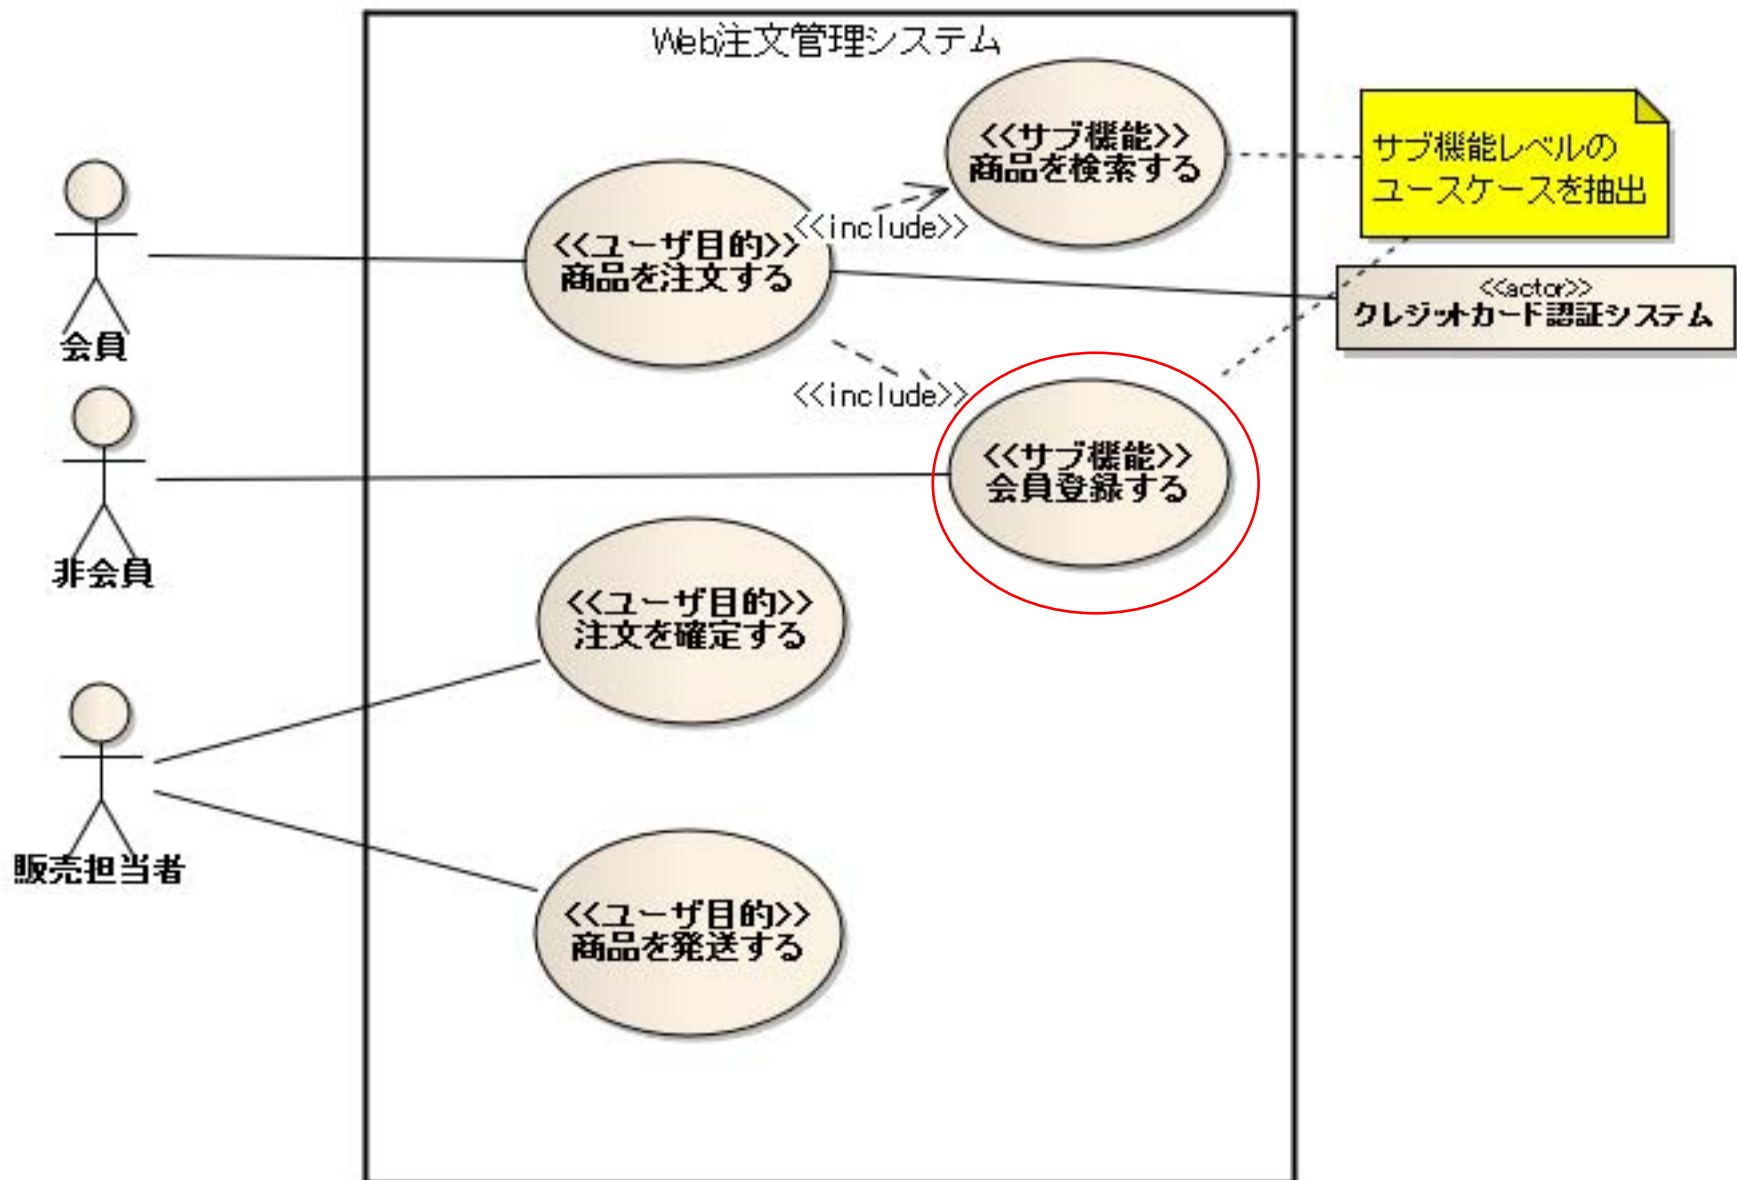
Web注文管理システム

<<サブ機能>>
商品を検索する

サブ機能レベルの
ユースケースを抽出

<<include>>

<<ユーザ目的>>
商品を注文する

<<actor>>
クレジットカード認証システム

会員

<<include>>

<<サブ機能>>
会員登録する

非会員

<<ユーザ目的>>
注文を確定する

販売担当者

<<ユーザ目的>>
商品を発送する